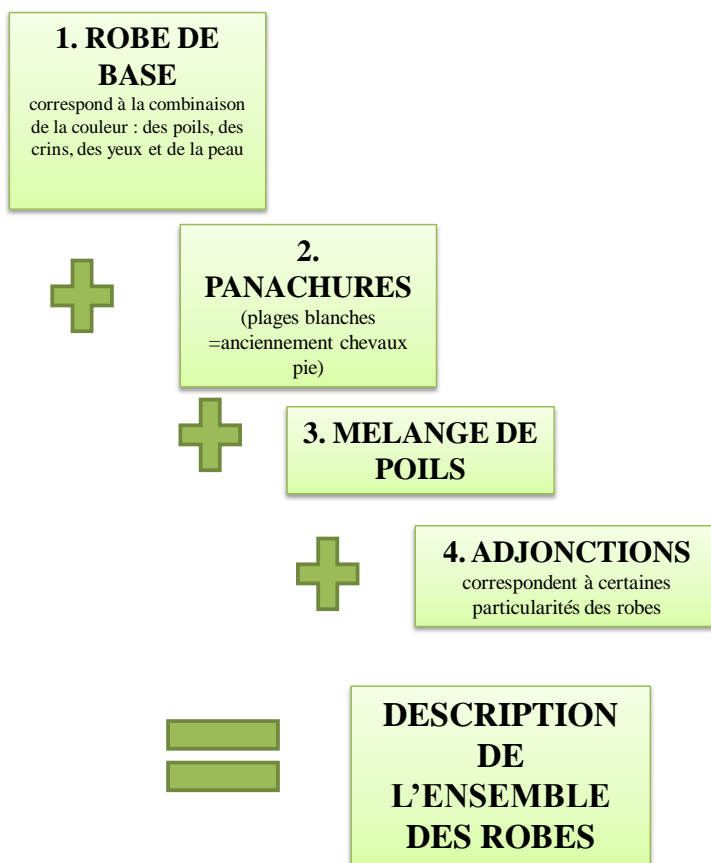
1. ROBE DE BASE
correspond à la combinaison de la couleur : des poils, des crins, des yeux et de la peau

2. PANACHURES
(plages blanches =anciennement chevaux pie)

3. MELANGE DE POILS

4. ADJONCTIONS
correspondent à certaines particularités des robes

DESCRIPTION DE L'ENSEMBLE DES ROBES